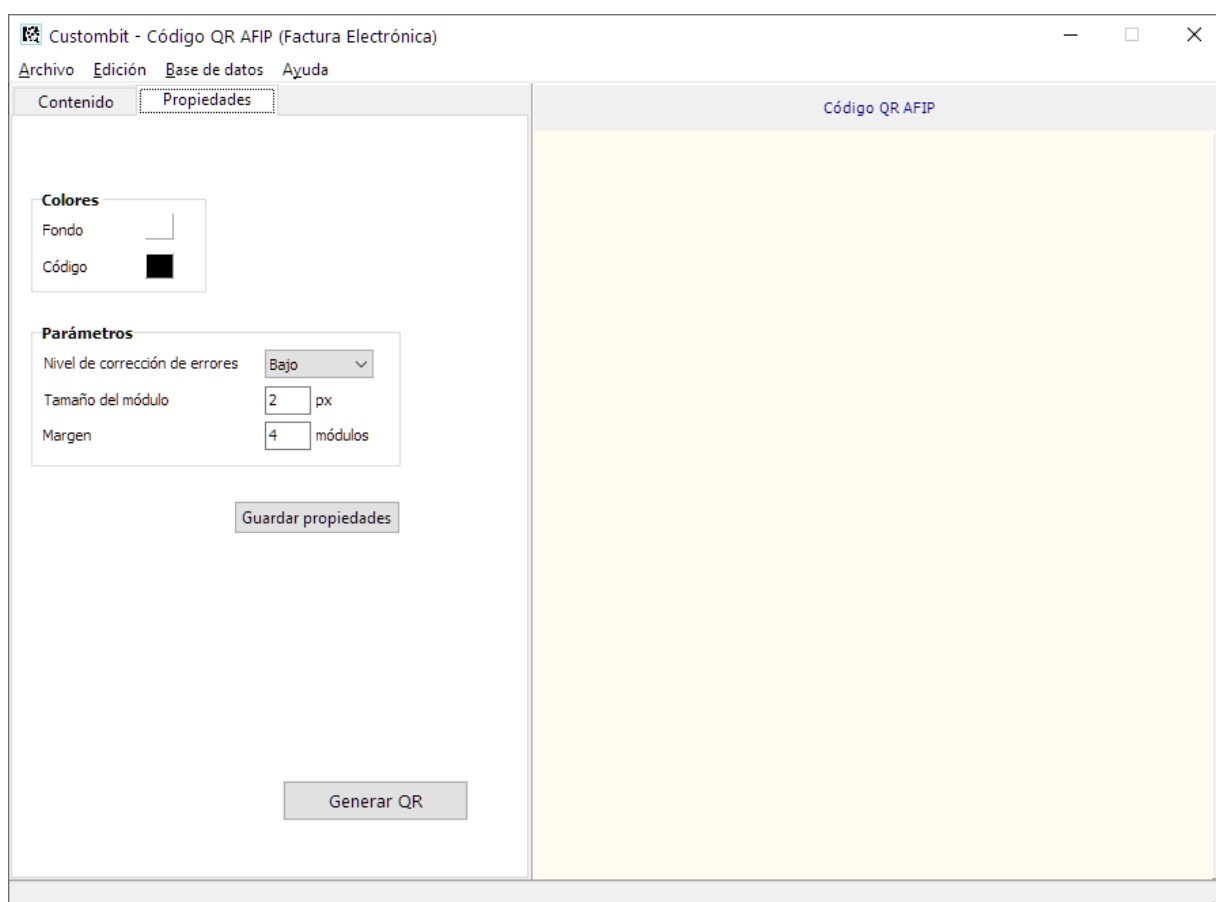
Custombit - Código QR AFIP (Factura Electrónica)

Archivo Edición Base de datos Ayuda

Contenido Propiedades

Colores
Fondo
Código

Parámetros
Nivel de corrección de errores Bajo
Tamaño del módulo 2 px
Margen 4 módulos

Guardar propiedades

Generar QR

Código QR AFIP